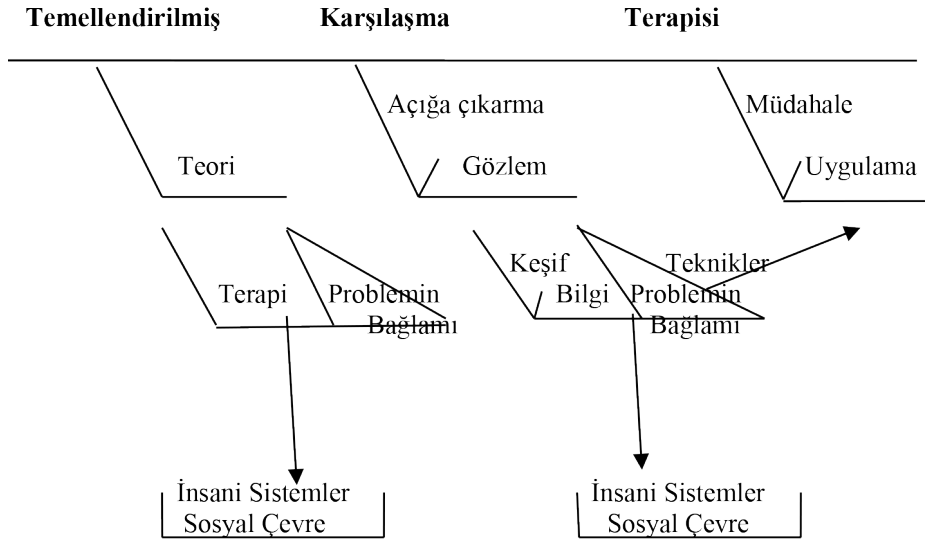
Temellendirilmiş Karşılaşma Terapisi

Teori

Açığa çıkarma

Gözlem

Müdahale

Uygulama

Terapi

Problemin Bağlamı

Keşif

Bilgi

Teknikler

Problemin Bağlamı

İnsani Sistemler Sosyal Çevre

İnsani Sistemler Sosyal Çevre